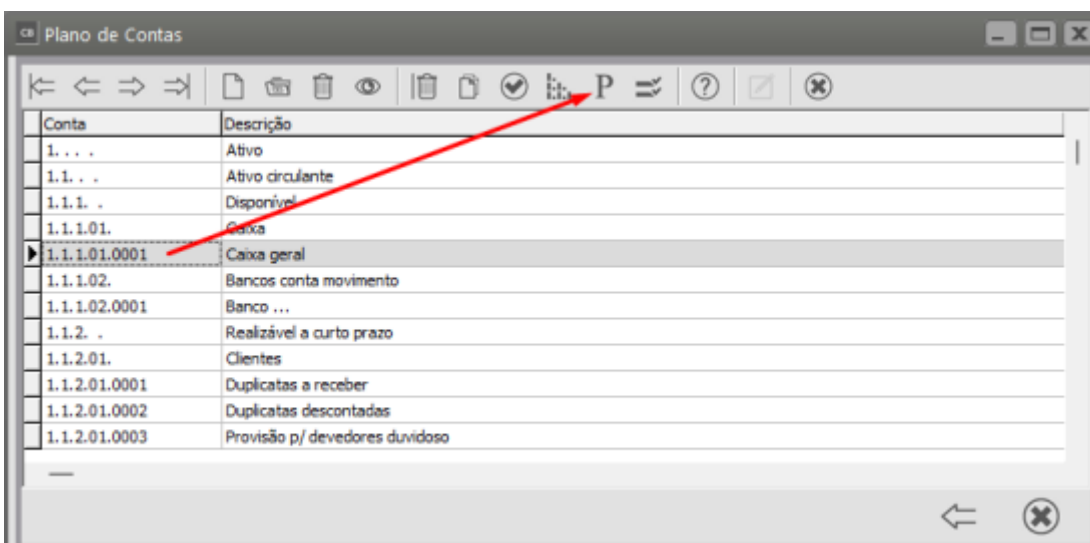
Plano de Contas

P

| Conta | Descrição |
|---|---|
| 1. . . . | Ativo |
| 1.1. . . | Ativo circulante |
| 1.1.1. . | Disponível |
| 1.1.1.01. | Caixa |
| 1.1.1.01.0001 | Caixa geral |
| 1.1.1.02. | Bancos conta movimento |
| 1.1.1.02.0001 | Banco ... |
| 1.1.2. . | Realizável a curto prazo |
| 1.1.2.01. | Clientes |
| 1.1.2.01.0001 | Duplicatas a receber |
| 1.1.2.01.0002 | Duplicatas descontadas |
| 1.1.2.01.0003 | Provisão p/ devedores duvidoso |